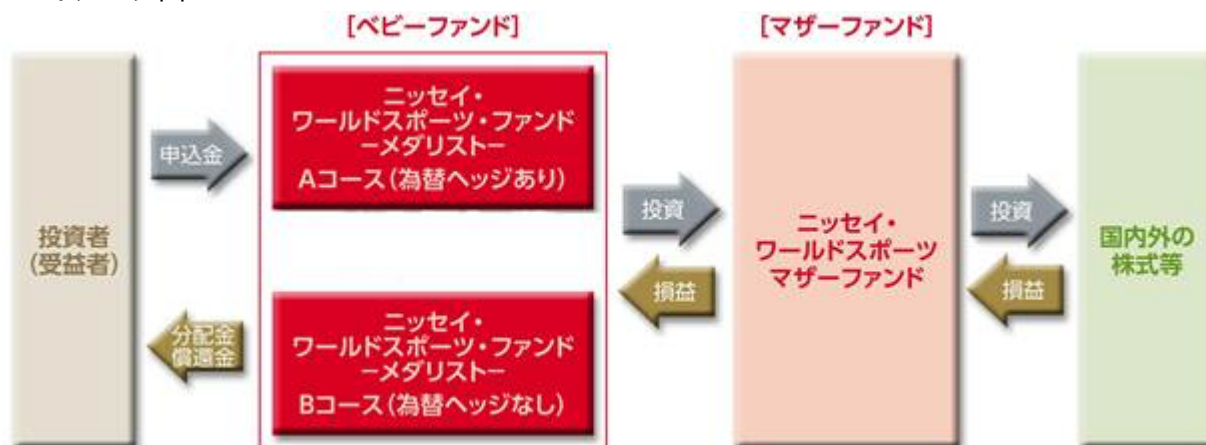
[ベビーファンド]

[マザーファンド]

投資者
(受益者)

申込金

分配金
償還金

ニッセイ・
ワールドスポーツ・ファンド
ーメダリストー
Aコース(為替ヘッジあり)

ニッセイ・
ワールドスポーツ・ファンド
ーメダリストー
Bコース(為替ヘッジなし)

投資

損益

ニッセイ・
ワールドスポーツ
マザーファンド

投資

損益

国内外の
株式等